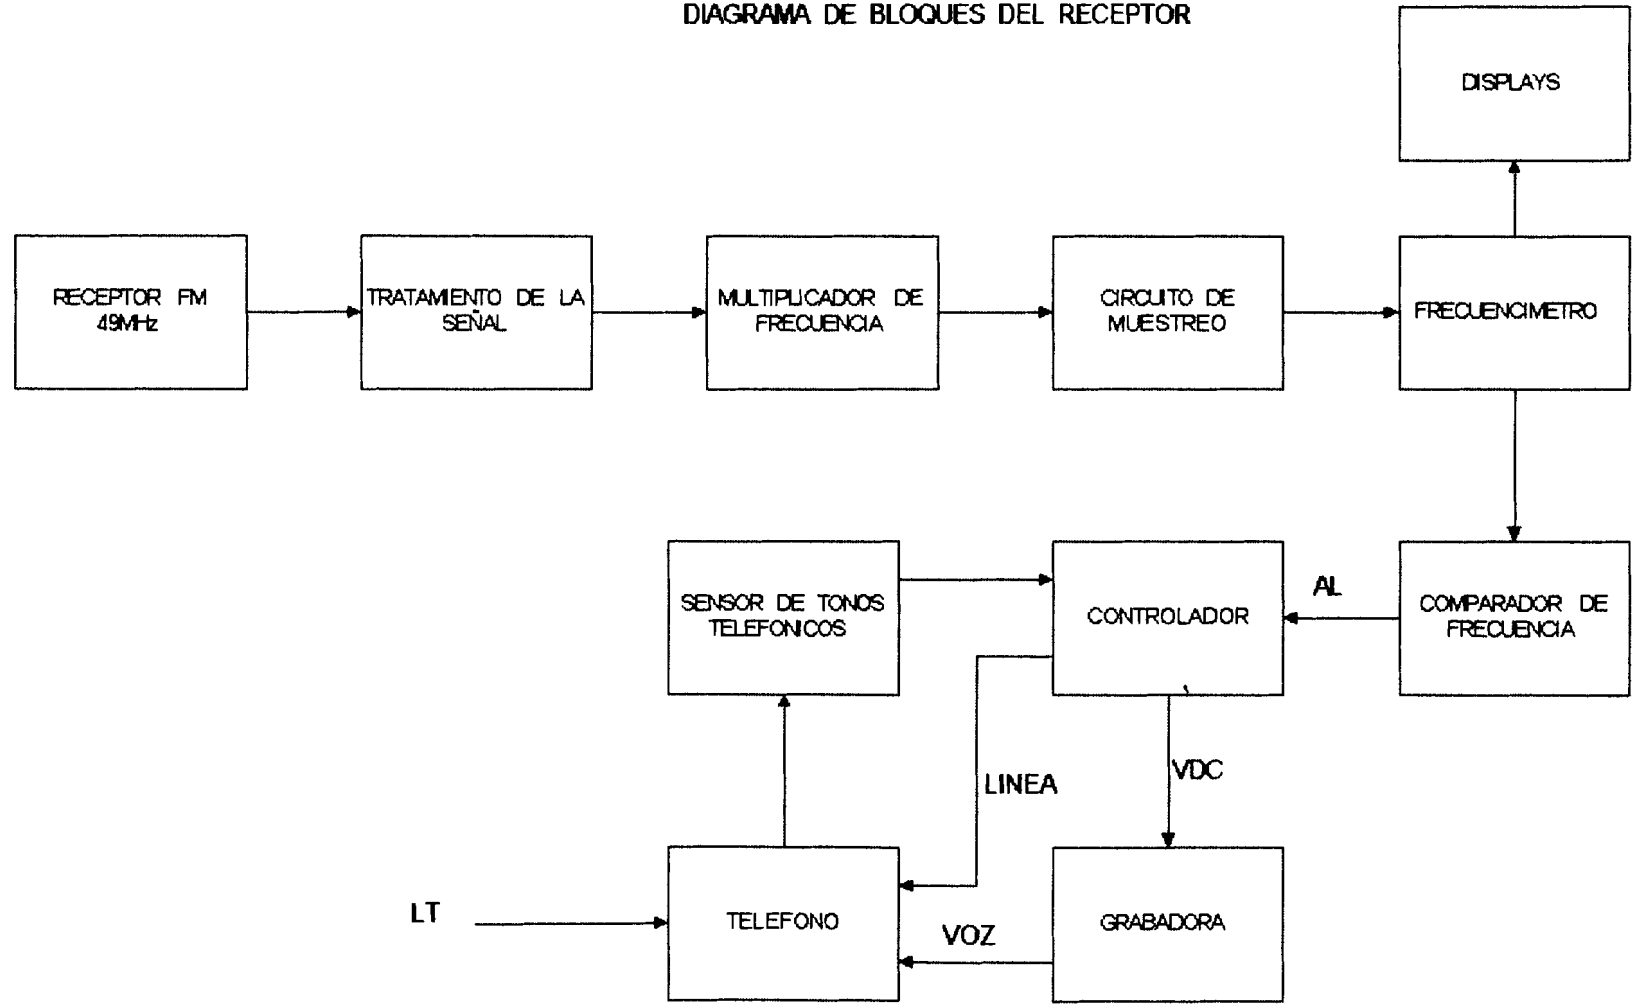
DIAGRAMA DE BLOQUES DEL RECEPTOR

DISPLAYS

RECEPTOR FM 49MHz

TRATAMIENTO DE LA SEÑAL

MULTIPLICADOR DE FRECUENCIA

CIRCUITO DE MUESTREO

FRECUENCIMETRO

SENSOR DE TONOS TELEFONICOS

CONTROLADOR

AL

COMPARADOR DE FRECUENCIA

LINEA

VDC

LT

TELEFONO

VOZ

GRABADORA